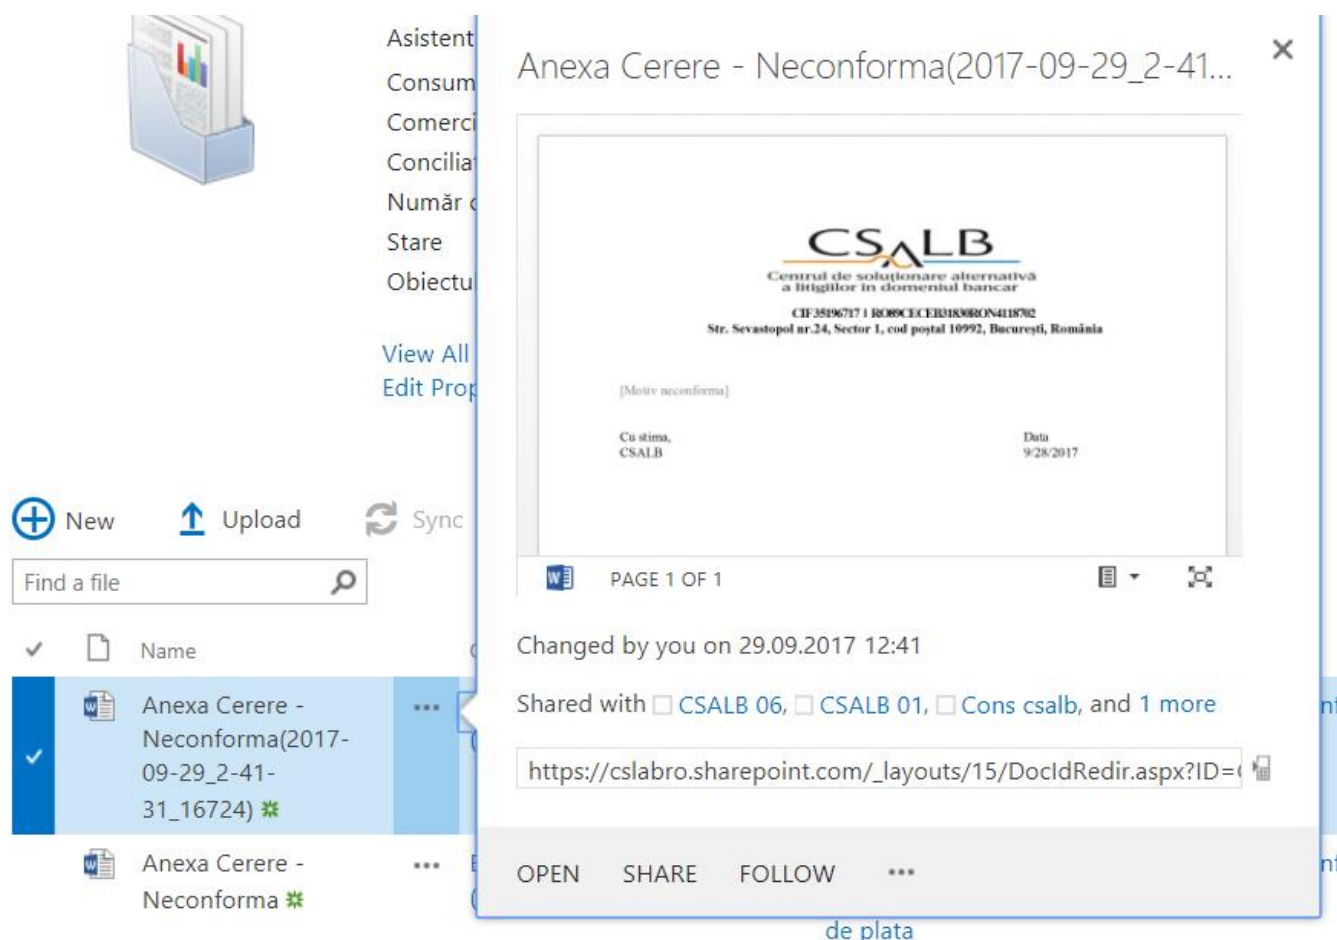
Asistent
Consum
Comerci
Conciliat
Număr c
Stare
Obiectu

View All
Edit Prop

New Upload Sync

Find a file

Name

Anexa Cerere - Neconforma(2017-09-29_2-41-31_16724)

Anexa Cerere - Neconforma

Anexa Cerere - Neconforma(2017-09-29_2-41...

CSALB
Centrul de soluționare alternativă a litigiilor în domeniul bancar
CIF 35196717 | RO89CECEB31830RON4118702
Str. Sevastopol nr.24, Sector 1, cod poștal 10992, București, România

[Motiv neconforma]

Cu stima,
CSALB

Data
9/28/2017

PAGE 1 OF 1

Changed by you on 29.09.2017 12:41

Shared with CSALB 06, CSALB 01, Cons csalb, and 1 more

https://cslabro.sharepoint.com/_layouts/15/DocIdRedir.aspx?ID=

OPEN SHARE FOLLOW •••

de plata